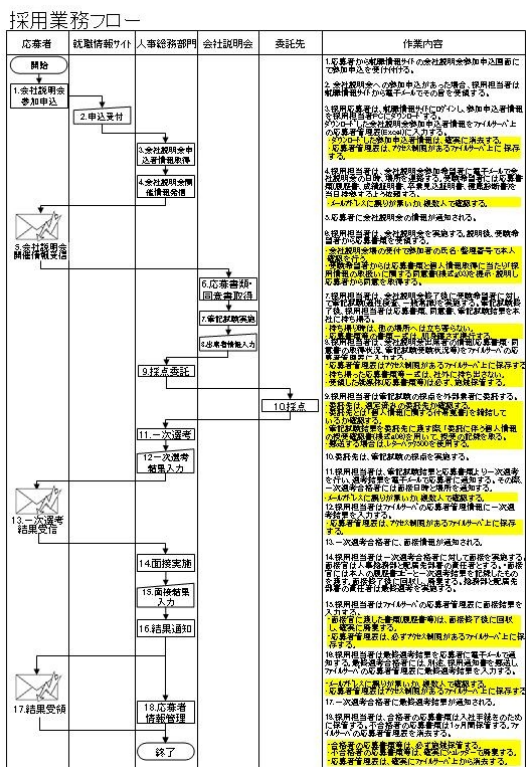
採用業務フロー

| 応募者 | 就職情報サイト | 人事総務部門 | 会社説明会 | 委託先 | 作業内容 |
|---|---|---|---|---|---|
| 開始 | | | | | |
| 1.会社説明会参加申込 | | | | | 1.応募者から就職情報サイトの会社説明会参加申込画面にて参加申込を受け付ける。 |
| | 2.申込受付 | | | | 2.会社説明会への参加申込があった場合、採用担当者は就職情報サイトから電子メールでの通知を受領する。 |
| | | 3.会社説明会申込者情報取得 | | | 3.採用担当者は、就職情報サイトにログインし、参加申込者情報を採用担当者PCにダウンロードする。ダウンロードした会社説明会参加申込者情報をファイルサーバ上の応募者管理表(Excel)に入力する。 |
| | | 4.会社説明会開催情報発信 | | | 4.採用担当者は、会社説明会参加申込者に電子メールで会社説明会の日時、場所を通知する。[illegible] |
| 5.会社説明会開催情報受信 | | | | | 5.応募者に会社説明会の情報が通知される。 |
| | | | 6.応募書類・同意書取得 | | 6.採用担当者は、会社説明会を実施する。説明後、受験希望者から応募書類を受領する。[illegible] |
| | | | 7.筆記試験実施 | | 7.採用担当者は、会社説明会終了後に筆記試験を実施する。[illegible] |
| | | | 8.応募者情報入力 | | 8.採用担当者は、ファイルサーバの応募者管理表に応募者の情報を入力する。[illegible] |
| | | 9.採点委託 | | | 9.採用担当者は筆記試験の採点を外部委託先に委託する。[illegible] |
| | | | | 10.採点 | 10.委託先は、筆記試験の採点を実施する。 |
| | | 11.一次選考 | | | 11.採用担当者は、筆記試験結果と応募書類より一次選考を行い、選考結果を電子メールで応募者に通知する。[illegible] |
| | | 12.一次選考結果入力 | | | 12.採用担当者はファイルサーバの応募者管理表に一次選考結果を入力する。 |
| 13.一次選考結果受信 | | | | | 13.一次選考合格者に、面接情報が通知される。 |
| | | 14.面接実施 | | | 14.採用担当者は一次選考合格者に対して面接を実施する。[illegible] |
| | | 15.面接結果入力 | | | 15.採用担当者はファイルサーバの応募者管理表に面接結果を入力する。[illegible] |
| | | 16.結果通知 | | | 16.採用担当者は最終選考結果を応募者に電子メールで通知する。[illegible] |
| 17.結果受領 | | 18.応募者情報管理 | | | 17.一次選考合格者に最終選考結果が通知される。 |
| | | 終了 | | | 18.採用担当者は、合格者の応募書類は入社手続きのために保管する。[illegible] |